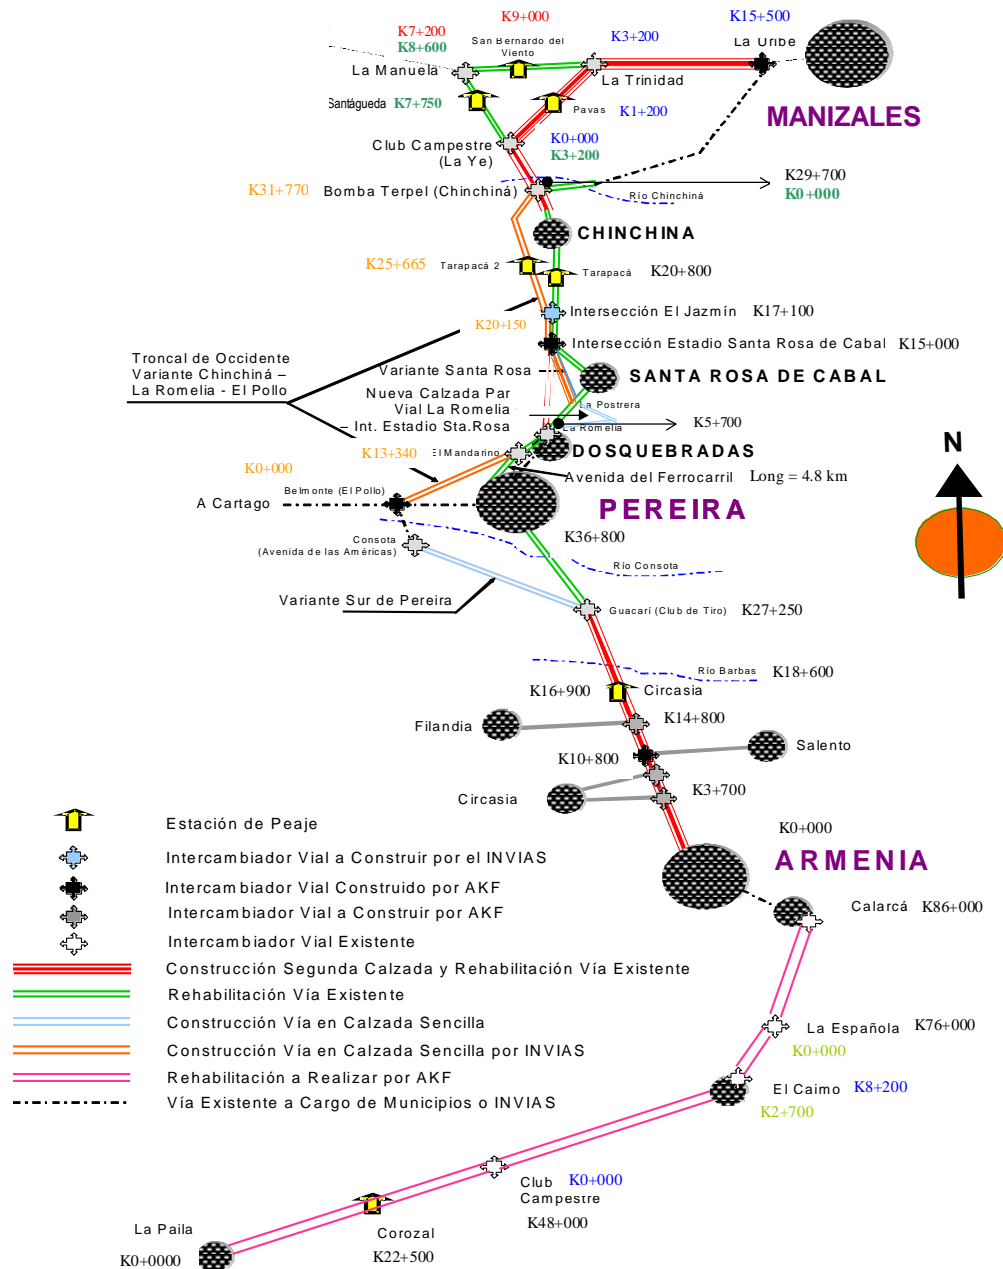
K7+200
K9+000
K8+600
San Bernardo del Viento
K3+200
K15+500
La Uribe
La Manuela
La Trinidad
Santágueda K7+750
Pavas K1+200
MANIZALES
Club Campestre (La Ye)
K0+000
K3+200
K31+770 Bomba Terpel (Chinchiná)
K29+700
K0+000
Río Chinchiná
CHINCHINA
K25+665 Tarapacá 2
Tarapacá K20+800
K20+150
Intersección El Jazmín K17+100
Intersección Estadio Santa Rosa de Cabal K15+000
Troncal de Occidente Variante Chinchiná – La Romelia - El Pollo
Variante Santa Rosa
SANTA ROSA DE CABAL
Nueva Calzada Par Vial La Romelia
La Postrera
– Int. Estadio Sta.Rosa
K5+700
La Romelia
K0+000
K13+340
El Mandarino
DOSQUEBRADAS
Avenida del Ferrocarril Long = 4.8 km
N
A Cartago
Belmonte (El Pollo)
PEREIRA
Consota (Avenida de las Américas)
K36+800
Río Consota
Variante Sur de Pereira
Guacarí (Club de Tiro) K27+250
Río Barbas K18+600
K16+900 Circasia
K14+800
Filandia
Salento
K10+800
Circasia
K3+700
K0+000
Estación de Peaje
ARMENIA
Intercambiador Vial a Construir por el INVIAS
Intercambiador Vial Construido por AKF
Intercambiador Vial a Construir por AKF
Calarcá K86+000
Intercambiador Vial Existente
Construcción Segunda Calzada y Rehabilitación Vía Existente
Rehabilitación Vía Existente
Construcción Vía en Calzada Sencilla
La Española K76+000
Construcción Vía en Calzada Sencilla por INVIAS
K0+000
Rehabilitación a Realizar por AKF
El Caimo K8+200
Vía Existente a Cargo de Municipios o INVIAS
K2+700
Club Campestre K0+000
K48+000
La Paila
Corozal
K0+0000
K22+500